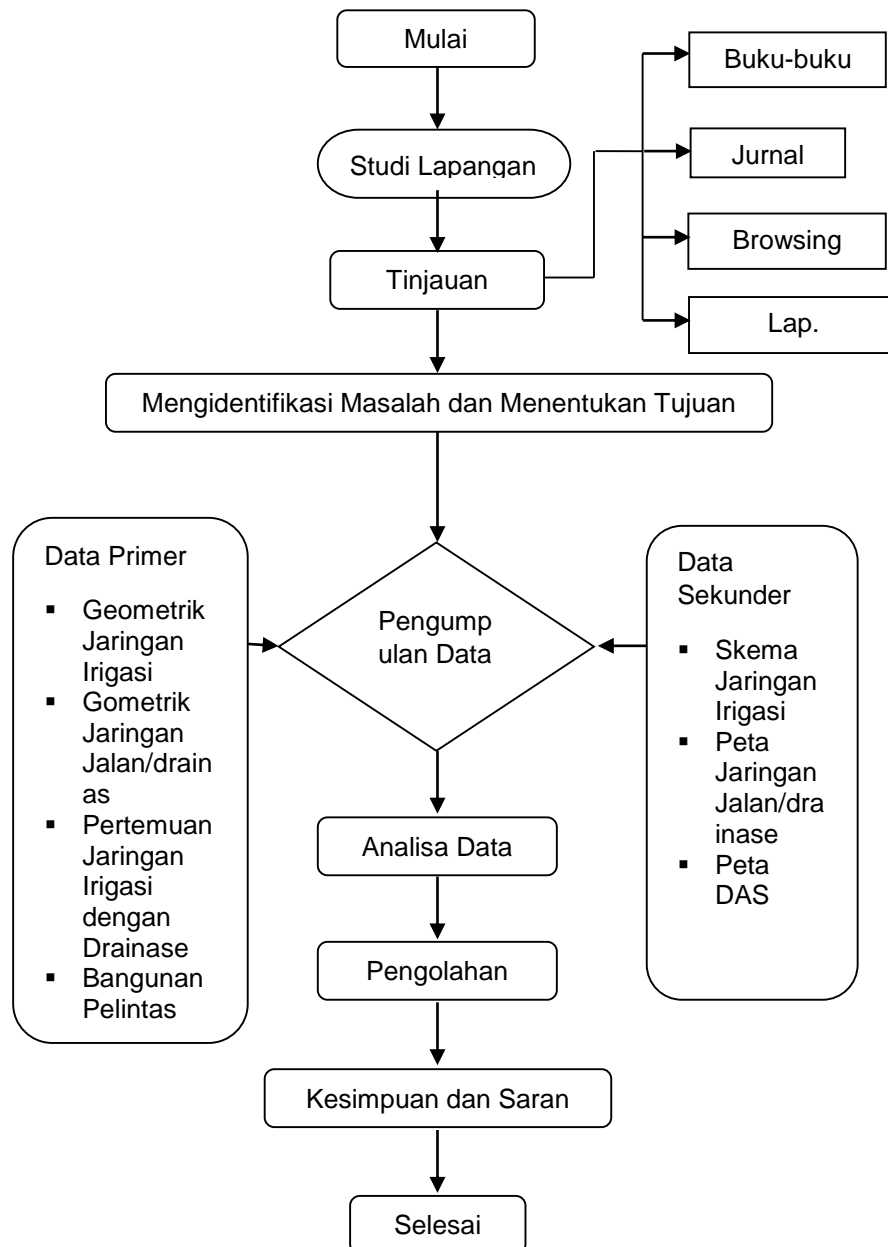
Mulai

Studi Lapangan

Tinjauan

Buku-buku

Jurnal

Browsing

Lap.

Mengidentifikasi Masalah dan Menentukan Tujuan

Data Primer

- Geometrik Jaringan Irigasi
- Gometrik Jaringan Jalan/drainas
- Pertemuan Jaringan Irigasi dengan Drainase
- Bangunan Pelintas

Pengump ulan Data

Data Sekunder

- Skema Jaringan Irigasi
- Peta Jaringan Jalan/drainase
- Peta DAS

Analisa Data

Pengolahan

Kesimpuan dan Saran

Selesai